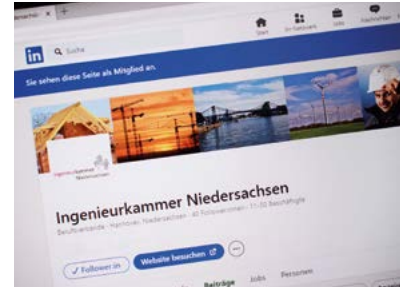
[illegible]

in Suche

Start Ihr Netzwerk Jobs Nachrichten

Sie sehen diese Seite als Mitglied an.

Ingenieurkammer Niedersachsen

Ingenieurkammer Niedersachsen

Berufsverbände · Hannover, Niedersachsen · 40 Follower:innen · 11-50 Beschäftigte

✓ Follower:in

Website besuchen

Beiträge Jobs Personen